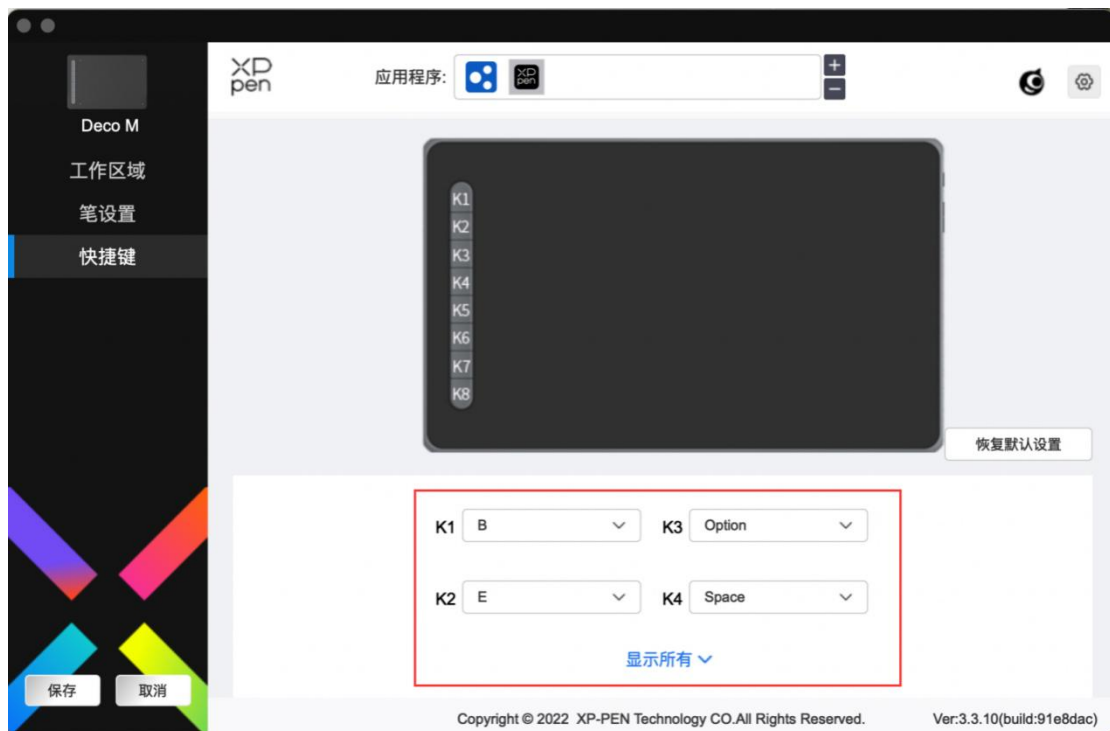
Deco M

工作区域

笔设置

快捷键

XP pen

应用程序:

XP pen

+

−

K1
K2
K3
K4
K5
K6
K7
K8

恢复默认设置

K1 B

K3 Option

K2 E

K4 Space

显示所有

保存

取消

Copyright © 2022 XP-PEN Technology CO.All Rights Reserved.

Ver:3.3.10(build:91e8dac)